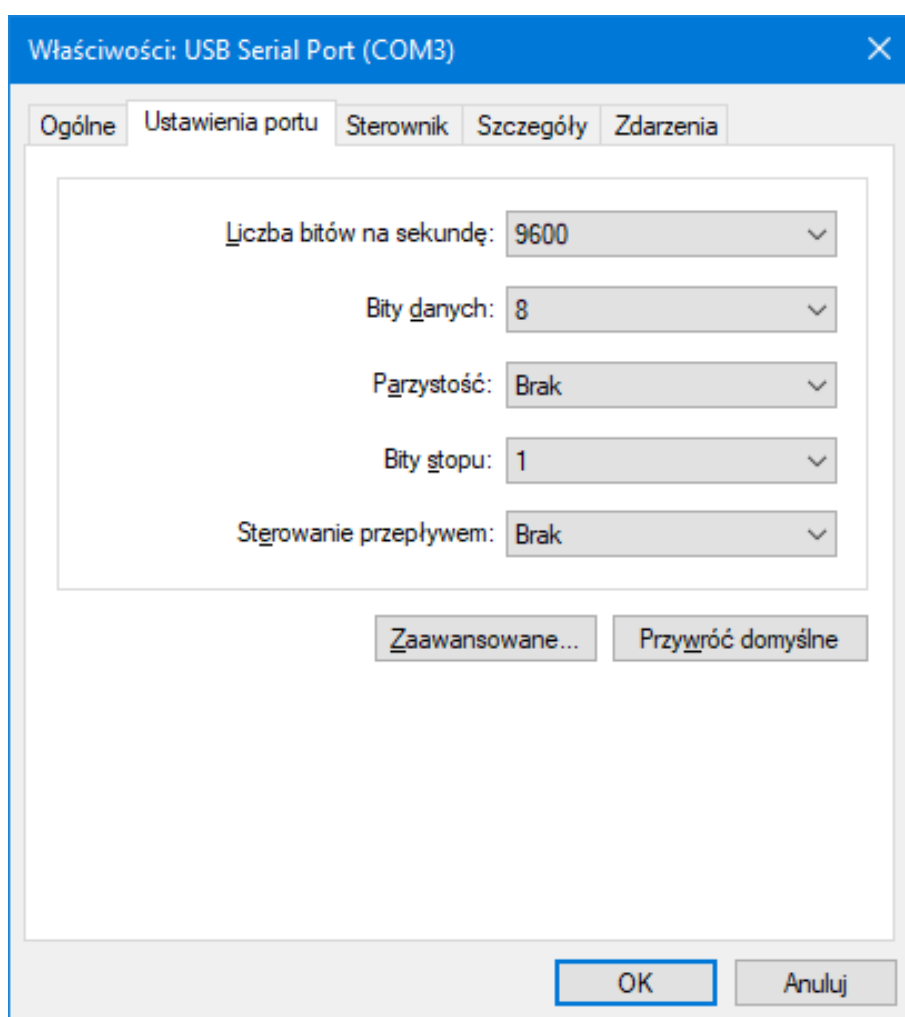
Właściwości: USB Serial Port (COM3)

Ogólne
Ustawienia portu
Sterownik
Szczegóły
Zdarzenia

Liczba bitów na sekundę: 9600
Bity danych: 8
Parzystość: Brak
Bity stopu: 1
Sterowanie przepływem: Brak

Zaawansowane...
Przywróć domyślne

OK
Anuluj